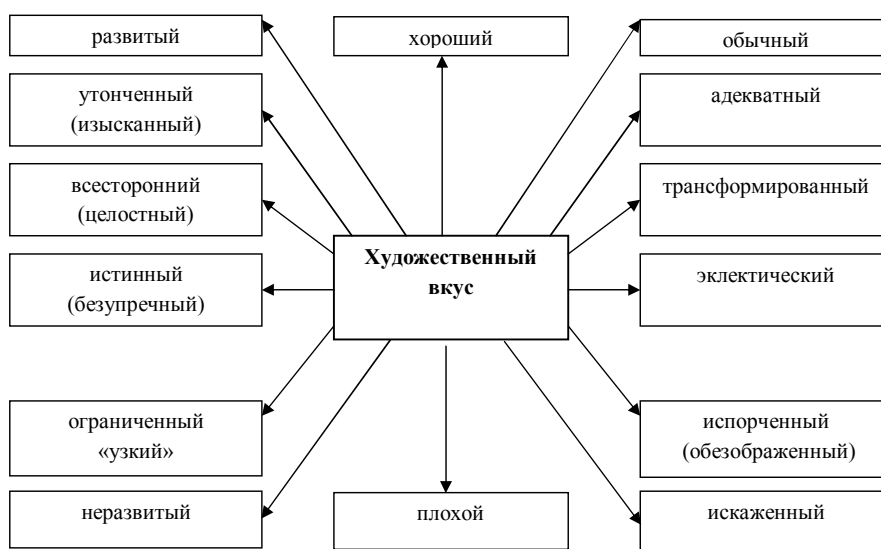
развитый

хороший

обычный

утонченный (изысканный)

адекватный

всесторонний (целостный)

трансформированный

Художественный вкус

истинный (безупречный)

эклектический

ограниченный «узкий»

испорченный (обезображенный)

неразвитый

плохой

искаженный